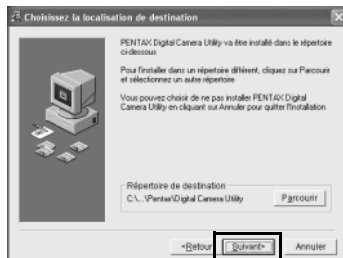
Choisissez la localisation de destination

PENTAX Digital Camera Utility va être installé dans le répertoire ci-dessous

Pour l'installer dans un répertoire différent, cliquez sur Parcourir et sélectionnez un autre répertoire

Vous pouvez choisir de ne pas installer PENTAX Digital Camera Utility en cliquant sur Annuler pour quitter l'installation

Répertoire de destination
C:\...\Pentax\Digital Camera Utility

Parcourir

<Retour

Suivant>

Annuler